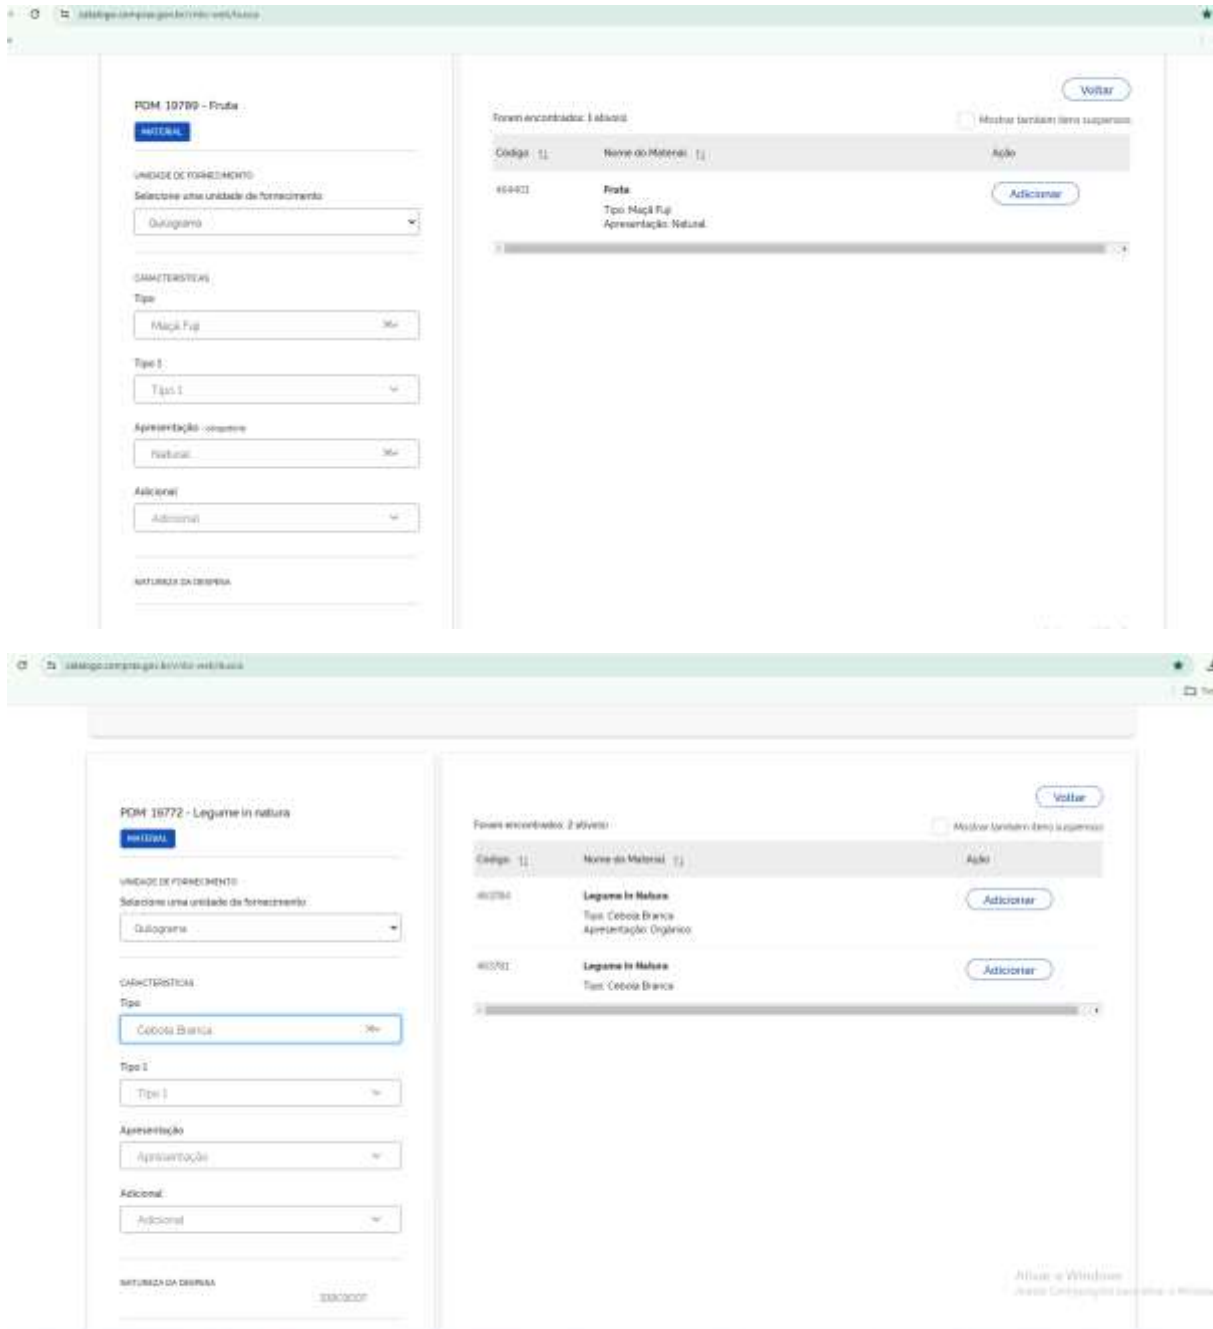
catalogo.compras.gov.br/cnbs-web/busca

PDM: 19789 - Fruta
MATERIAL

UNIDADE DE FORNECIMENTO
Selecione uma unidade de fornecimento
Quilograma

CARACTERÍSTICAS
Tipo
Maçã Fuji
Tipo 1
Tipo 1
Apresentação - obrigatório
Natural
Adicional
Adicional

NATUREZA DA DESPESA

Voltar
Foram encontrados: 1 ativo(s)
Mostrar também itens suspensos

| Código | Nome do Material | Ação |
|---|---|---|
| 464401 | Fruta<br>Tipo: Maçã Fuji<br>Apresentação: Natural | Adicionar |

catalogo.compras.gov.br/cnbs-web/busca

PDM: 16772 - Legume in natura
MATERIAL

UNIDADE DE FORNECIMENTO
Selecione uma unidade de fornecimento
Quilograma

CARACTERÍSTICAS
Tipo
Cebola Branca
Tipo 1
Tipo 1
Apresentação
Apresentação
Adicional
Adicional

NATUREZA DA DESPESA
33903007

Voltar
Foram encontrados: 2 ativo(s)
Mostrar também itens suspensos

| Código | Nome do Material | Ação |
|---|---|---|
| 463784 | Legume In Natura<br>Tipo: Cebola Branca<br>Apresentação: Orgânico | Adicionar |
| 463781 | Legume In Natura<br>Tipo: Cebola Branca | Adicionar |

Ativar o Windows
Acesse Configurações para ativar o Windows.